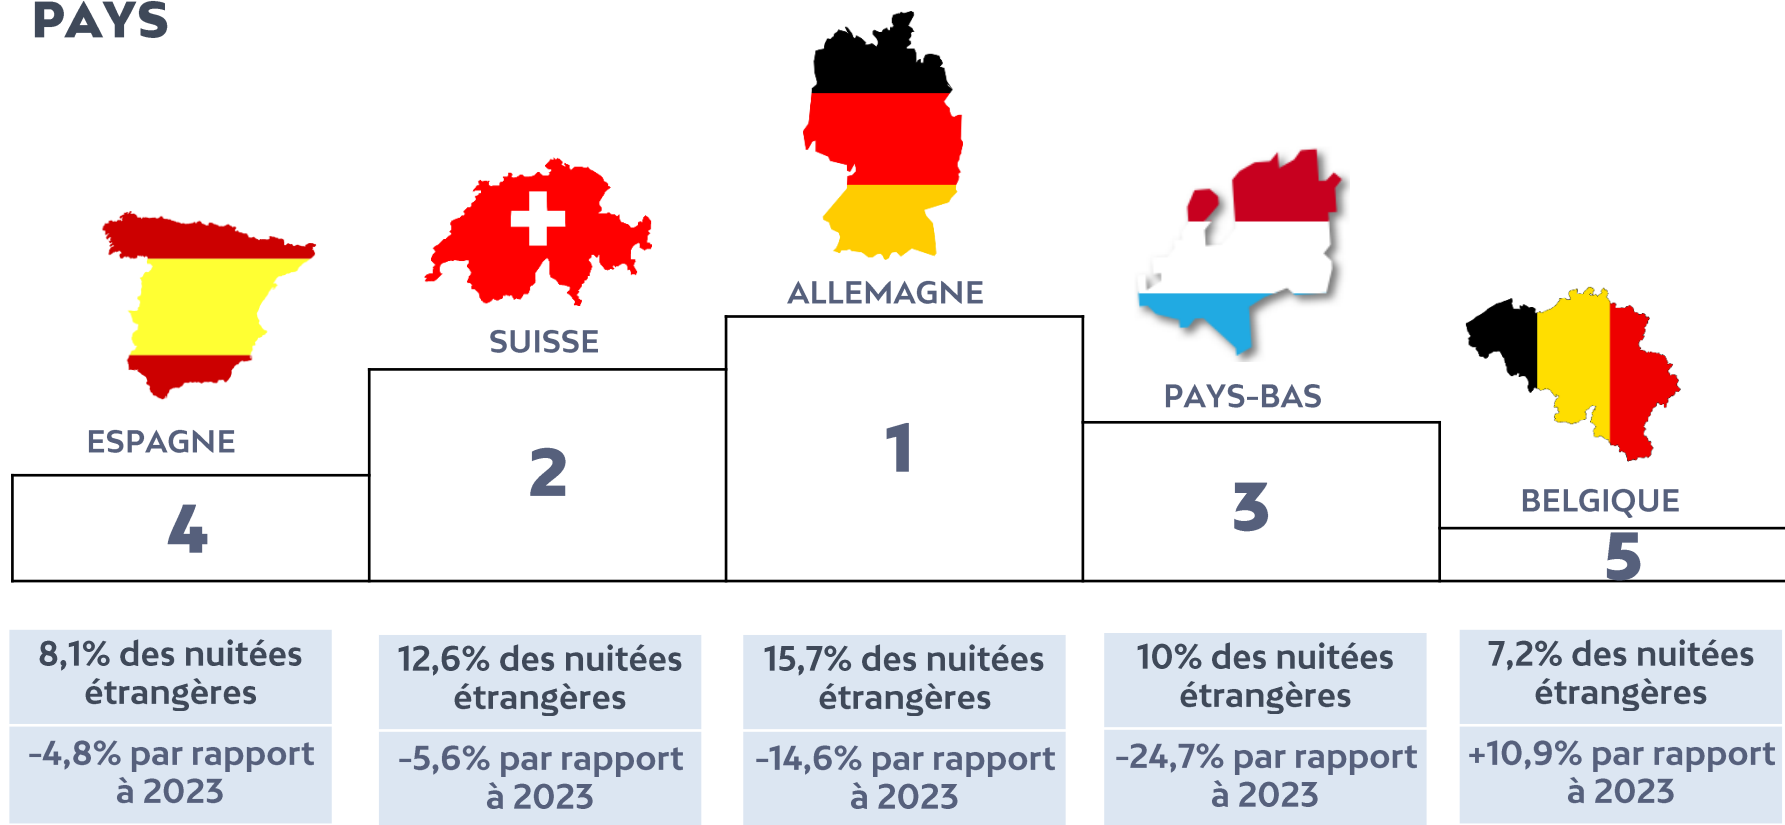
PAYS

ESPAGNE
4

SUISSE
2

ALLEMAGNE
1

PAYS-BAS
3

BELGIQUE
5

8,1% des nuitées étrangères

-4,8% par rapport à 2023

12,6% des nuitées étrangères

-5,6% par rapport à 2023

15,7% des nuitées étrangères

-14,6% par rapport à 2023

10% des nuitées étrangères

-24,7% par rapport à 2023

7,2% des nuitées étrangères

+10,9% par rapport à 2023